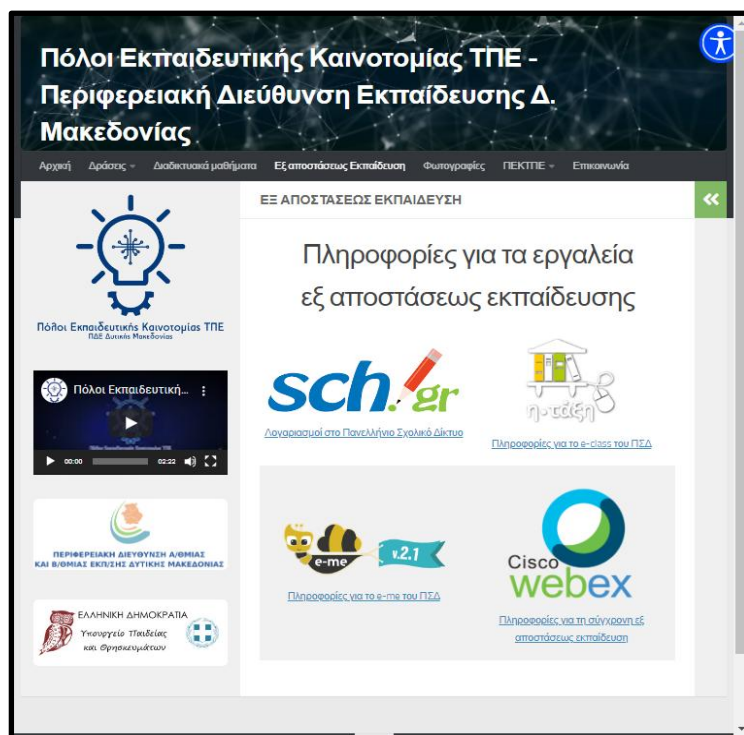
Πόλοι Εκπαιδευτικής Καινοτομίας ΤΠΕ - Περιφερειακή Διεύθυνση Εκπαίδευσης Δ. Μακεδονίας

Αρχική Δράσεις Διαδικτυακά μαθήματα Εξ αποστάσεως Εκπαίδευση Φωτογραφίες ΠΕΚΤΠΕ Επικοινωνία

ΕΞ ΑΠΟΣΤΑΣΕΩΣ ΕΚΠΑΙΔΕΥΣΗ

«

Πόλοι Εκπαιδευτικής Καινοτομίας ΤΠΕ
ΠΔΕ Δυτικής Μακεδονίας

Πόλοι Εκπαιδευτική...

00:00 02:22

ΠΕΡΙΦΕΡΕΙΑΚΗ ΔΙΕΥΘΥΝΣΗ Α/ΘΜΙΑΣ ΚΑΙ Β/ΘΜΙΑΣ ΕΚΠ/ΣΗΣ ΔΥΤΙΚΗΣ ΜΑΚΕΔΟΝΙΑΣ

ΕΛΛΗΝΙΚΗ ΔΗΜΟΚΡΑΤΙΑ
Υπουργείο Παιδείας και Θρησκευμάτων

Πληροφορίες για τα εργαλεία εξ αποστάσεως εκπαίδευσης

sch.gr

Λογαριασμοί στο Πανελλήνιο Σχολικό Δίκτυο

η-τάξη

Πληροφορίες για το e-class του ΠΣΔ

e-me v.2.1

Πληροφορίες για το e-me του ΠΣΔ

Cisco webex

Πληροφορίες για τη σύγχρονη εξ αποστάσεως εκπαίδευση